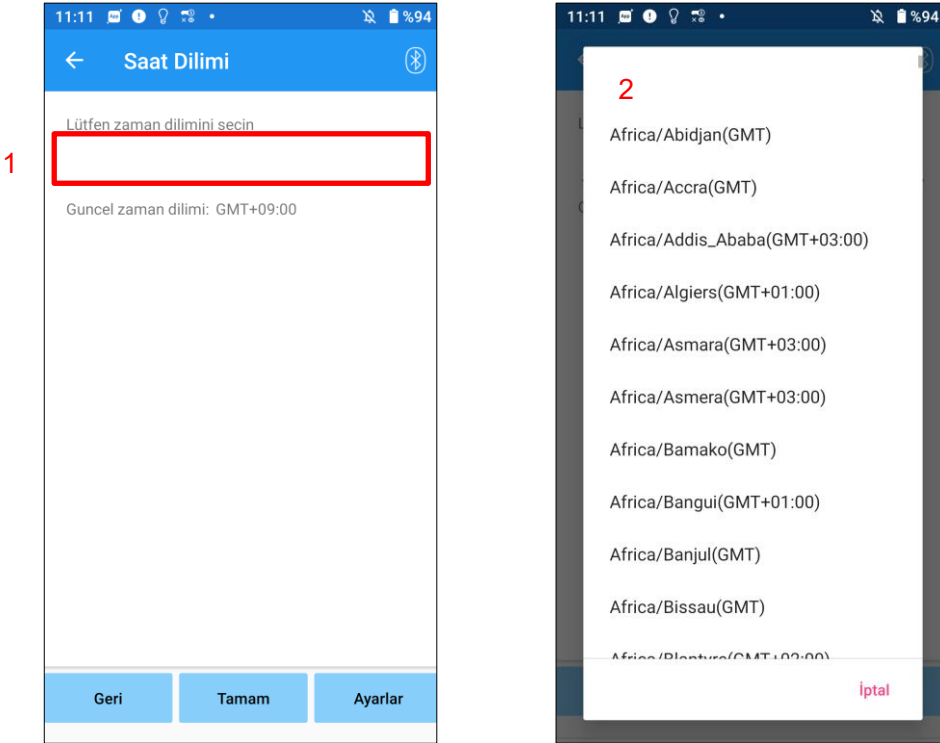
11:11 %94

Saat Dilimi

1

Lütfen zaman dilimini secin

Guncel zaman dilimi: GMT+09:00

Geri

Tamam

Ayarlar

11:11 %94

2

Africa/Abidjan(GMT)

Africa/Accra(GMT)

Africa/Addis_Ababa(GMT+03:00)

Africa/Algiers(GMT+01:00)

Africa/Asmara(GMT+03:00)

Africa/Asmera(GMT+03:00)

Africa/Bamako(GMT)

Africa/Bangui(GMT+01:00)

Africa/Banjul(GMT)

Africa/Bissau(GMT)

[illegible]

İptal